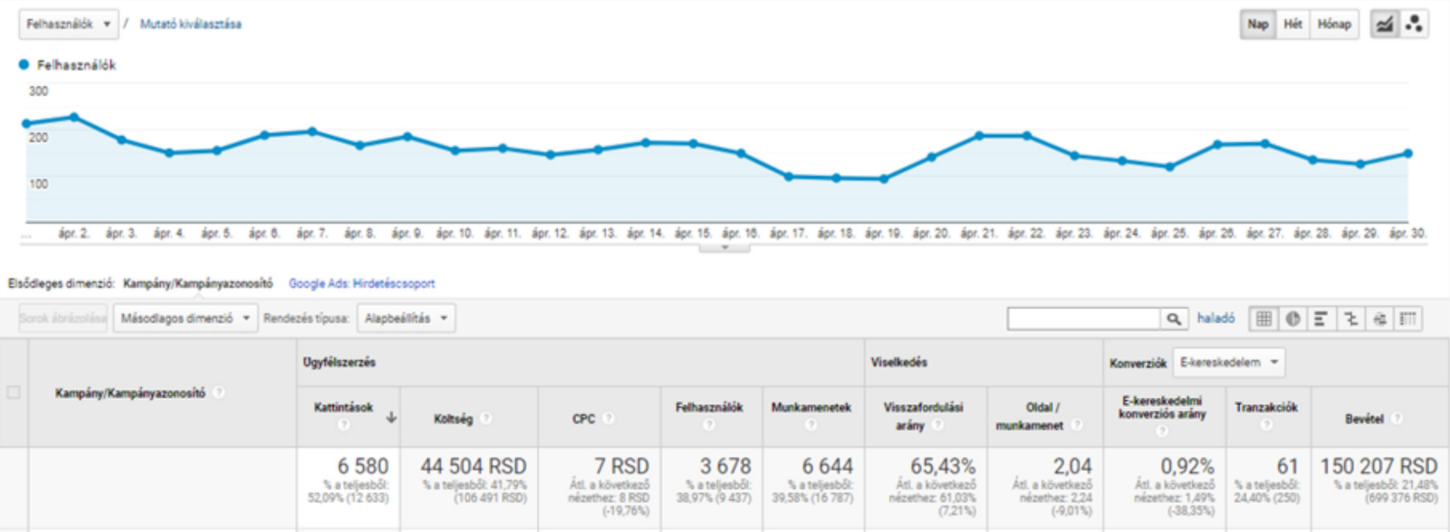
Felhasználók ▾ / Mutató kiválasztása

Nap Hét Hónap

● Felhasználók

300

200

100

... ápr. 2. ápr. 3. ápr. 4. ápr. 5. ápr. 6. ápr. 7. ápr. 8. ápr. 9. ápr. 10. ápr. 11. ápr. 12. ápr. 13. ápr. 14. ápr. 15. ápr. 16. ápr. 17. ápr. 18. ápr. 19. ápr. 20. ápr. 21. ápr. 22. ápr. 23. ápr. 24. ápr. 25. ápr. 26. ápr. 27. ápr. 28. ápr. 29. ápr. 30.

Elsődleges dimenzió: Kampány/Kampányazonosító Google Ads: Hirdetéscsoport

Sorok ábrázolása Másodlagos dimenzió ▾ Rendezés típusa: Alapbeállítás ▾ haladó

| | Kampány/Kampányazonosító | Ügyfélszerzés | | | | | Viselkedés | | Konverziók E-kereskedelem ▾ | | |
|---|---|---|---|---|---|---|---|---|---|---|---|
| | | Kattintások ↓ | Költség | CPC | Felhasználók | Munkamenetek | Visszafordulási arány | Oldal / munkamenet | E-kereskedelmi konverziós arány | Tranzakciók | Bevétel |
| | | 6 580 % a teljesből: 52,09% (12 633) | 44 504 RSD % a teljesből: 41,79% (106 491 RSD) | 7 RSD Átl. a következő nézethez: 8 RSD (-19,76%) | 3 678 % a teljesből: 38,97% (9 437) | 6 644 % a teljesből: 39,58% (16 787) | 65,43% Átl. a következő nézethez: 61,03% (7,21%) | 2,04 Átl. a következő nézethez: 2,24 (-9,01%) | 0,92% Átl. a következő nézethez: 1,49% (-38,35%) | 61 % a teljesből: 24,40% (250) | 150 207 RSD % a teljesből: 21,48% (699 376 RSD) |